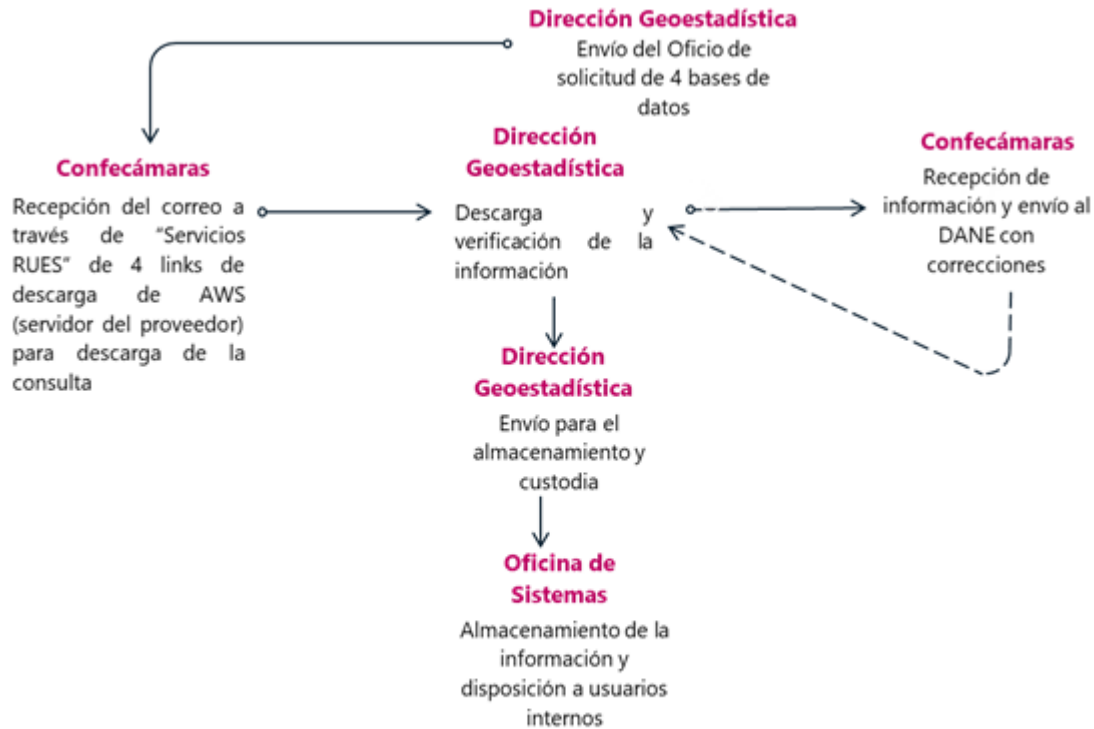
Dirección Geoestadística
Envío del Oficio de solicitud de 4 bases de datos

Confecámaras
Recepción del correo a través de "Servicios RUES" de 4 links de descarga de AWS (servidor del proveedor) para descarga de la consulta

Dirección Geoestadística
Descarga y verificación de la información

Confecámaras
Recepción de información y envío al DANE con correcciones

Dirección Geoestadística
Envío para el almacenamiento y custodia

Oficina de Sistemas
Almacenamiento de la información y disposición a usuarios internos